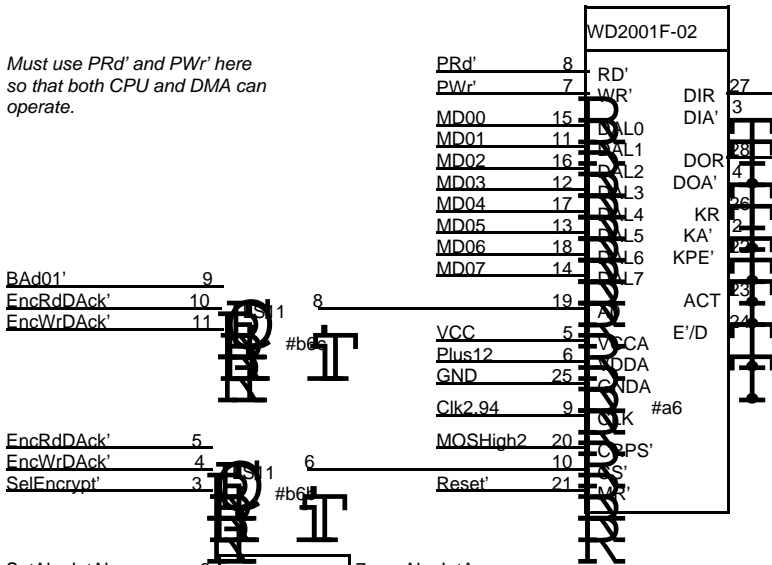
Must use PRd' and PWr' here so that both CPU and DMA can operate.

WD2001F-02

PRd' 8 RD'
PWr' 7 WR'
MD00 15 DAL0
MD01 11 DAL1
MD02 16 DAL2
MD03 12 DAL3
MD04 17 DAL4
MD05 13 DAL5
MD06 18 DAL6
MD07 14 DAL7
19 A0
VCC 5 VCCA
Plus12 6 VDDA
GND 25 GNDA
Clk2.94 9 CLK
MOSHigh2 20 CRPS'
10 CS'
Reset' 21 MR'

DIR 27
DIA' 3
DOR 28
DOA' 4
KR 26
KA' 2
KPE' 22
ACT 23
E'/D 24

#a6

BAd01' 9
EncRdDAck' 10
EncWrDAck' 11
LS11 8
#b6c

EncRdDAck' 5
EncWrDAck' 4
SelEncrypt' 3
LS11 6
#b6b